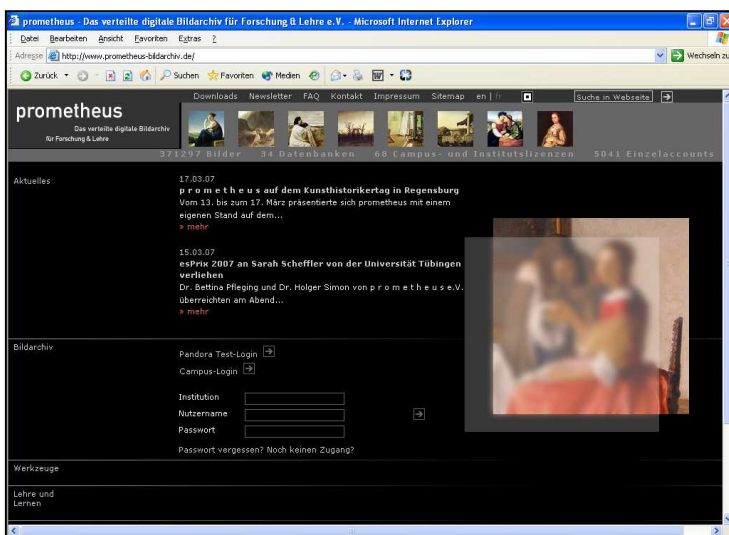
prometheus - Das verteilte digitale Bildarchiv für Forschung & Lehre e.V. - Microsoft Internet Explorer

Datei Bearbeiten Ansicht Favoriten Extras ?

Adresse http://www.prometheus-bildarchiv.de/ Wechseln zu

Zurück Suchen Favoriten Medien

Downloads Newsletter FAQ Kontakt Impressum Sitemap en | fr Suche in Webseite

prometheus
Das verteilte digitale Bildarchiv für Forschung & Lehre

371297 Bilder 34 Datenbanken 68 Campus- und Institutslizenzen 5041 Einzelaccounts

Aktuelles

17.03.07
p r o m e t h e u s auf dem Kunsthistorikertag in Regensburg
Vom 13. bis zum 17. März präsentierte sich prometheus mit einem eigenen Stand auf dem...
» mehr

15.03.07
esPrix 2007 an Sarah Scheffler von der Universität Tübingen verliehen
Dr. Bettina Pfleging und Dr. Holger Simon von p r o m e t h e u s e.V. überreichten am Abend...
» mehr

Bildarchiv

Pandora Test-Login
Campus-Login

Institution
Nutzername
Passwort

Passwort vergessen? Noch keinen Zugang?

Werkzeuge

Lehre und Lernen